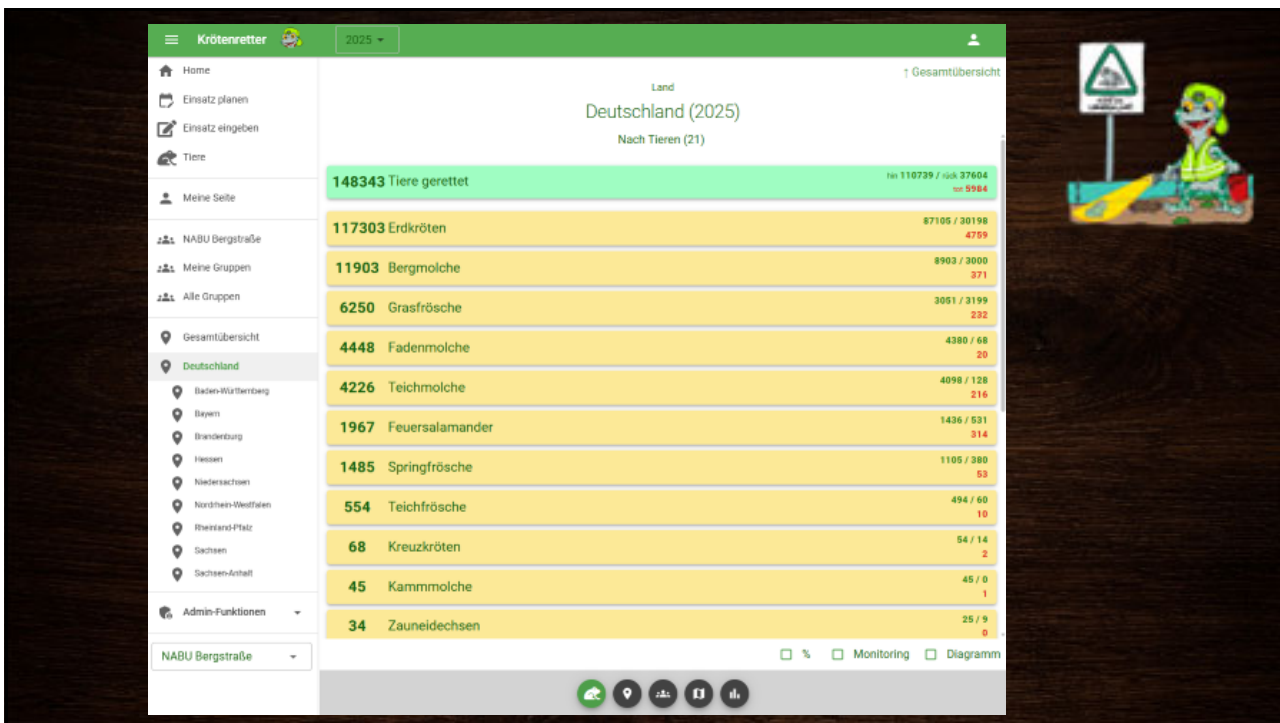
Krötenretter

2025

Home
Einsatz planen
Einsatz eingeben
Tiere

Meine Seite

NABU Bergstraße
Meine Gruppen
Alle Gruppen

Gesamtübersicht
Deutschland
Baden-Württemberg
Bayern
Brandenburg
Hessen
Niedersachsen
Nordrhein-Westfalen
Rheinland-Pfalz
Sachsen
Sachsen-Anhalt

Admin-Funktionen

NABU Bergstraße

↑ Gesamtübersicht

Land
Deutschland (2025)
Nach Tieren (21)

148343 Tiere gerettet — hin 110739 / rück 37604 — tot 5984

117303 Erdkröten — 87105 / 30198 — 4759
11903 Bergmolche — 8903 / 3000 — 371
6250 Grasfrösche — 3051 / 3199 — 232
4448 Fadenmolche — 4380 / 68 — 20
4226 Teichmolche — 4098 / 128 — 216
1967 Feuersalamander — 1436 / 531 — 314
1485 Springfrösche — 1105 / 380 — 53
554 Teichfrösche — 494 / 60 — 10
68 Kreuzkröten — 54 / 14 — 2
45 Kammmolche — 45 / 0 — 1
34 Zauneidechsen — 25 / 9 — 0

☐ % ☐ Monitoring ☐ Diagramm